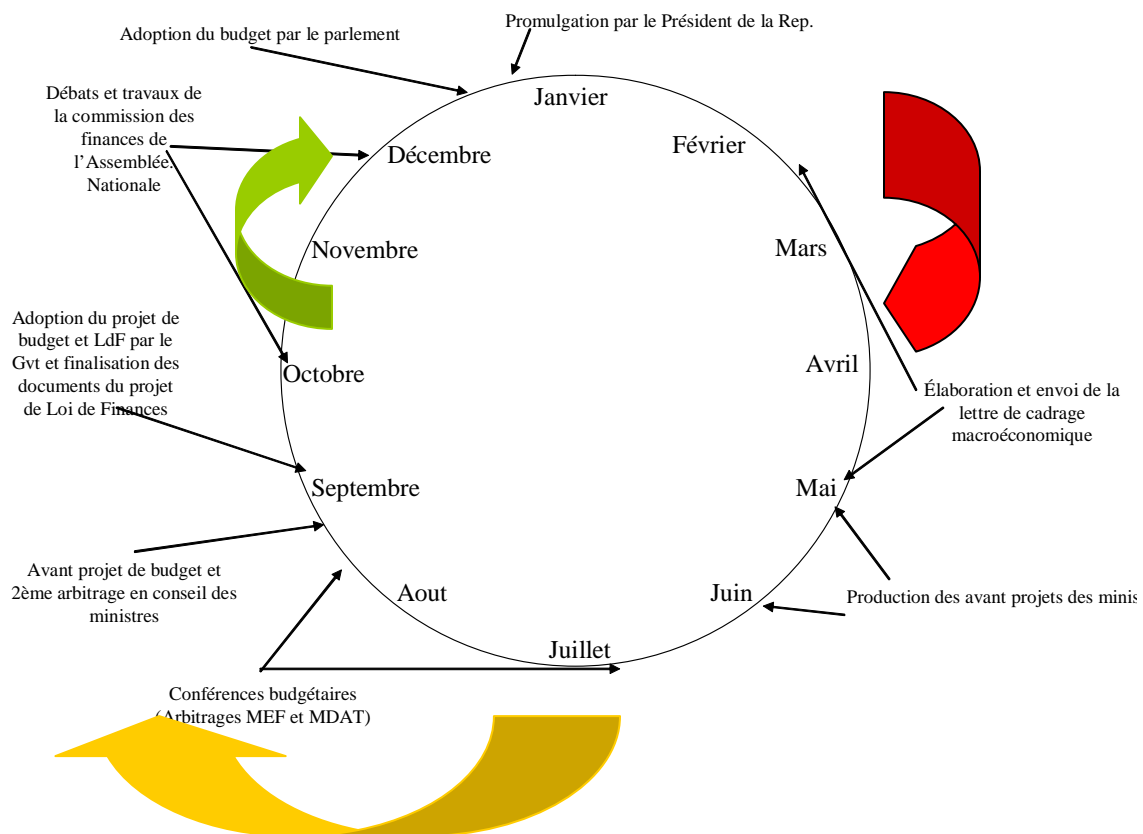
Adoption du budget par le parlement

Promulgation par le Président de la Rep.

Débats et travaux de la commission des finances de l'Assemblée Nationale

Janvier

Février

Décembre

Novembre

Mars

Adoption du projet de budget et LdF par le Gvt et finalisation des documents du projet de Loi de Finances

Octobre

Avril

Élaboration et envoi de la lettre de cadrage macroéconomique

Septembre

Mai

Avant projet de budget et 2ème arbitrage en conseil des ministres

Aout

Juin

Production des avant projets des minis

Juillet

Conférences budgétaires (Arbitrages MEF et MDAT)